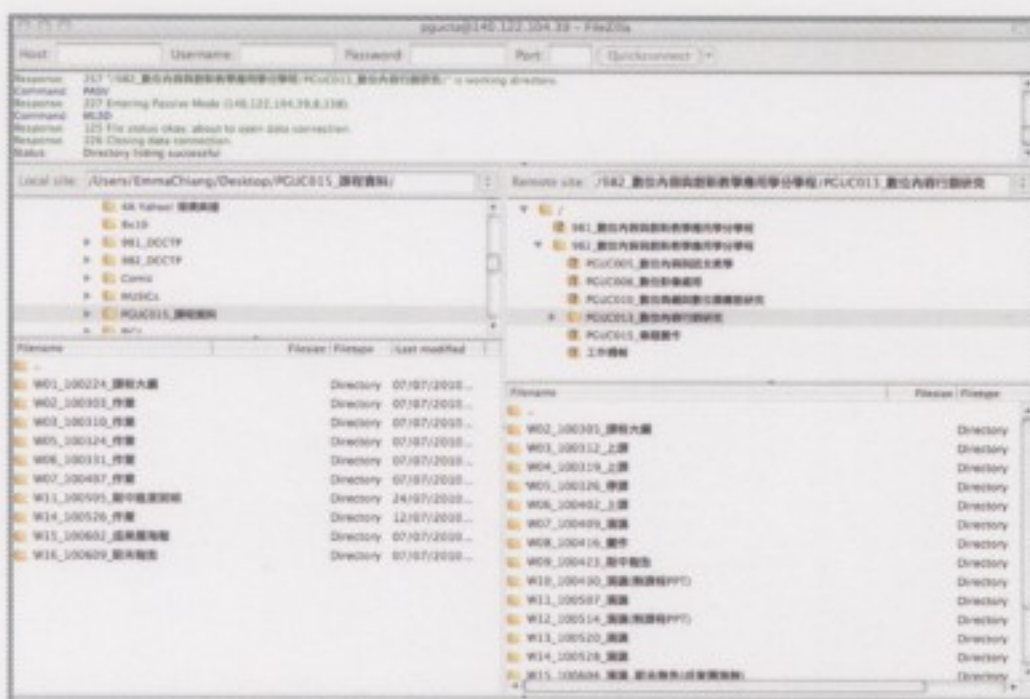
pguchz@140.122.104.39 - FileZilla

Host: Username: Password: Port: Quickconnect

Response: 257 "/082_數位內容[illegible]/PCUC013_數位內容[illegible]" is working directory
Command: PASV
Response: 227 Entering Passive Mode (140,122,104,39,8,158)
Command: MLSD
Response: 150 File status okay; about to open data connection.
Response: 226 Closing data connection.
Status: Directory listing successful

Local site: /Users/EmmaChiang/Desktop/PCUC015_課程資料/

4A Yahoo! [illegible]
Bx10
961_DCCTP
982_DCCTP
Comic
MUSICs
PCUC015_課程資料
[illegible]

| Filename | Filesize | Filetype | Last modified |
|---|---|---|---|
| .. | | | |
| W01_100224_課程大綱 | | Directory | 07/07/2010... |
| W02_100303_作業 | | Directory | 07/07/2010... |
| W03_100310_作業 | | Directory | 07/07/2010... |
| W05_100324_作業 | | Directory | 07/07/2010... |
| W06_100331_作業 | | Directory | 07/07/2010... |
| W07_100407_作業 | | Directory | 07/07/2010... |
| W11_100505_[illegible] | | Directory | 24/07/2010... |
| W14_100526_作業 | | Directory | 12/07/2010... |
| W15_100602_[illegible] | | Directory | 07/07/2010... |
| W16_100609_期末報告 | | Directory | 07/07/2010... |

Remote site: /082_數位內容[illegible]/PCUC013_數位內容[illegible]

/
961_數位內容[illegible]學分學程
982_數位內容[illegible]學分學程
PCUC005_數位內容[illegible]
PCUC006_數位影像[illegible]
PCUC010_數位內容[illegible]
PCUC013_數位內容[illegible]
PCUC015_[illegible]
工作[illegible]

| Filename | Filesize | Filetype |
|---|---|---|
| .. | | |
| W02_100301_課程大綱 | | Directory |
| W03_100312_上課 | | Directory |
| W04_100319_上課 | | Directory |
| W05_100326_停課 | | Directory |
| W06_100402_上課 | | Directory |
| W07_100409_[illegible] | | Directory |
| W08_100416_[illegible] | | Directory |
| W09_100423_期中報告 | | Directory |
| W10_100430_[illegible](PPT) | | Directory |
| W11_100507_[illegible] | | Directory |
| W12_100514_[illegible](PPT) | | Directory |
| W13_100520_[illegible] | | Directory |
| W14_100528_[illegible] | | Directory |
| W15_100604_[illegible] | | Directory |